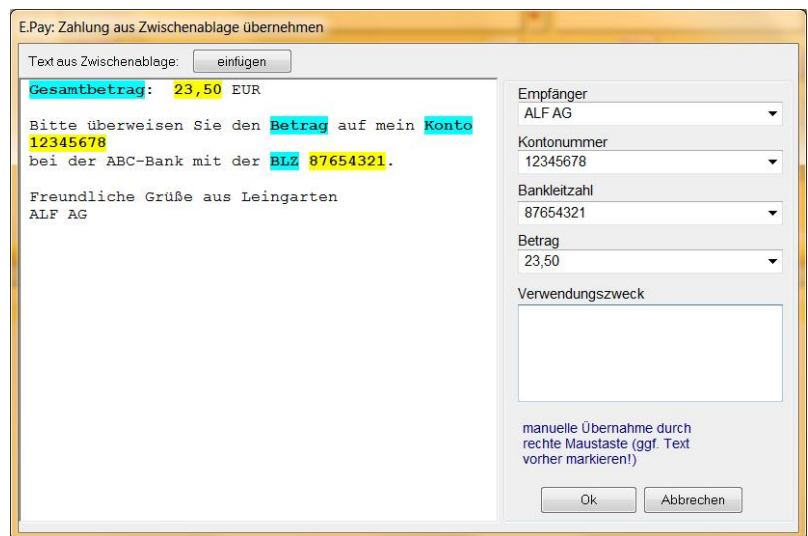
E.Pay: Zahlung aus Zwischenablage übernehmen

Text aus Zwischenablage: einfügen

Gesamtbetrag: 23,50 EUR

Bitte überweisen Sie den Betrag auf mein Konto 12345678
bei der ABC-Bank mit der BLZ 87654321.

Freundliche Grüße aus Leingarten
ALF AG

Empfänger
ALF AG
Kontonummer
12345678
Bankleitzahl
87654321
Betrag
23,50
Verwendungszweck

manuelle Übernahme durch rechte Maustaste (ggf. Text vorher markieren!)

Ok
Abbrechen